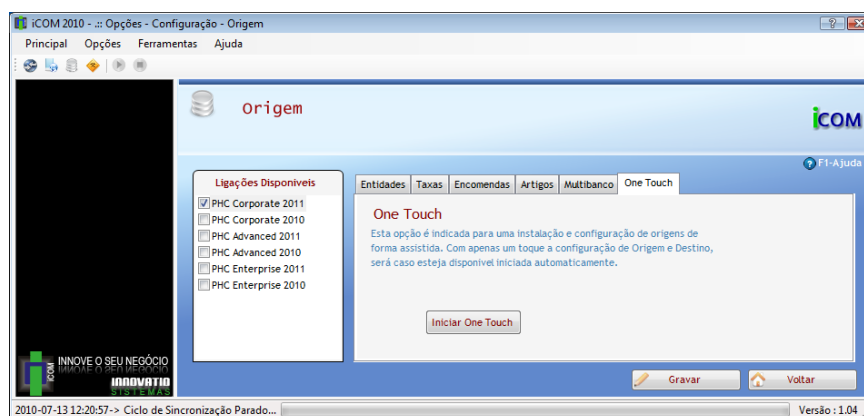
iCOM 2010 - .:: Opções - Configuração - Origem

Principal Opções Ferramentas Ajuda

Origem

iCOM

F1-Ajuda

Ligações Disponiveis

PHC Corporate 2011
PHC Corporate 2010
PHC Advanced 2011
PHC Advanced 2010
PHC Enterprise 2011
PHC Enterprise 2010

Entidades | Taxas | Encomendas | Artigos | Multibanco | One Touch

One Touch

Esta opção é indicada para uma instalação e configuração de origens de forma assistida. Com apenas um toque a configuração de Origem e Destino, será caso esteja disponivel iniciada automaticamente.

Iniciar One Touch

INNOVE O SEU NEGÓCIO
iCOM
INNOVATIO SISTEMAS

Gravar

Voltar

2010-07-13 12:20:57-> Ciclo de Sincronização Parado...

Versão : 1.04